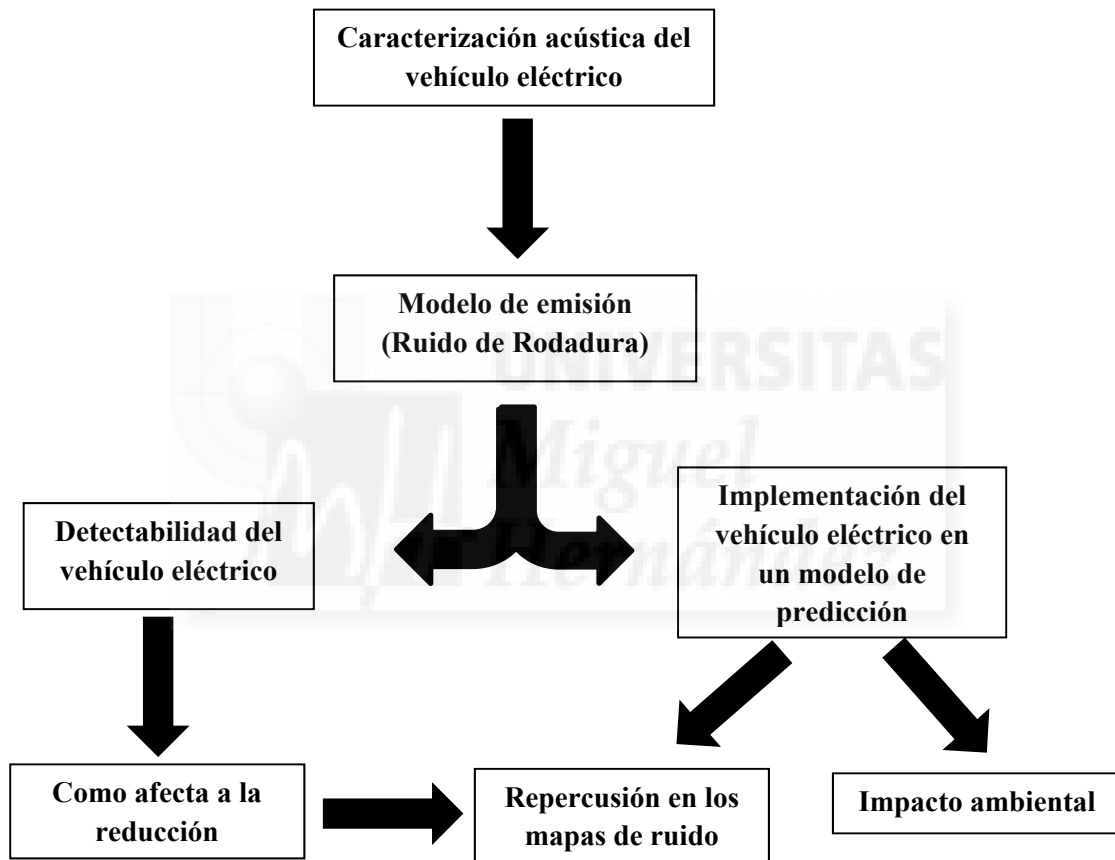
Caracterización acústica del vehículo eléctrico

Modelo de emisión (Ruido de Rodadura)

UNIVERSITAS Miguel Hernández

Detectabilidad del vehículo eléctrico

Implementación del vehículo eléctrico en un modelo de predicción

Como afecta a la reducción

Repercusión en los mapas de ruido

Impacto ambiental